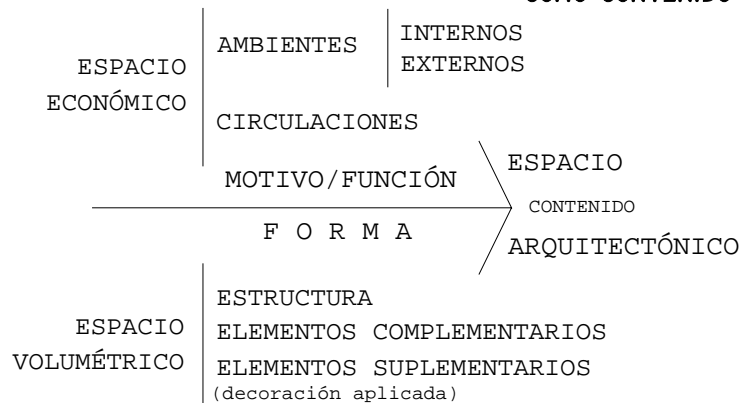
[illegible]

ESPACIO ECONÓMICO

AMBIENTES

INTERNOS
EXTERNOS

CIRCULACIONES

MOTIVO/FUNCIÓN

F O R M A

ESPACIO
CONTENIDO
ARQUITECTÓNICO

ESPACIO VOLUMÉTRICO

ESTRUCTURA
ELEMENTOS COMPLEMENTARIOS
ELEMENTOS SUPLEMENTARIOS
(decoración aplicada)